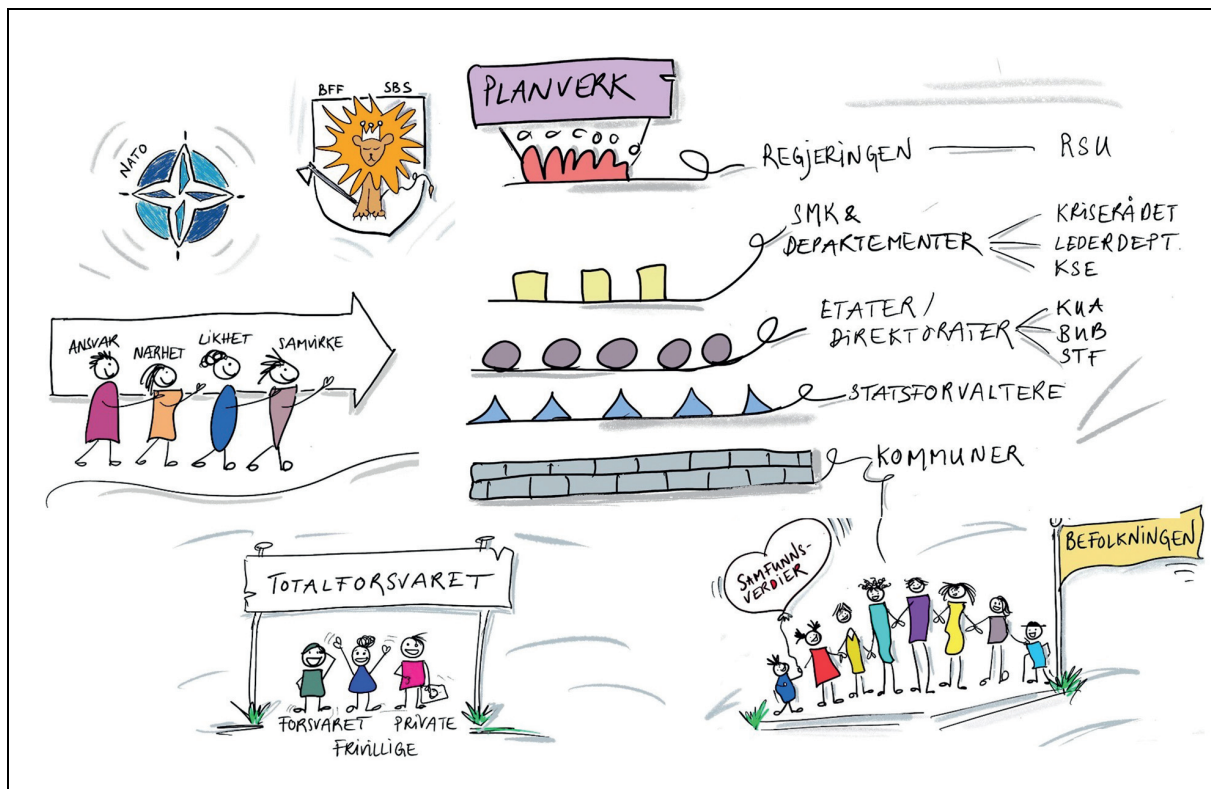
NATO

BFF SBS

PLANVERK

REGJERINGEN — RSU

SMK & DEPARTEMENTER

KRISERÅDET
LEDERDEPT.
KSE

ETATER / DIREKTORATER

KUA
BUB
STF

STATSFORVALTERE

KOMMUNER

ANSVAR NÆRHET LIKHET SAMVIRKE

TOTALFORSVARET

FORSVARET PRIVATE
FRIVILLIGE

SAMFUNNSVERDIER

BEFOLKNINGEN